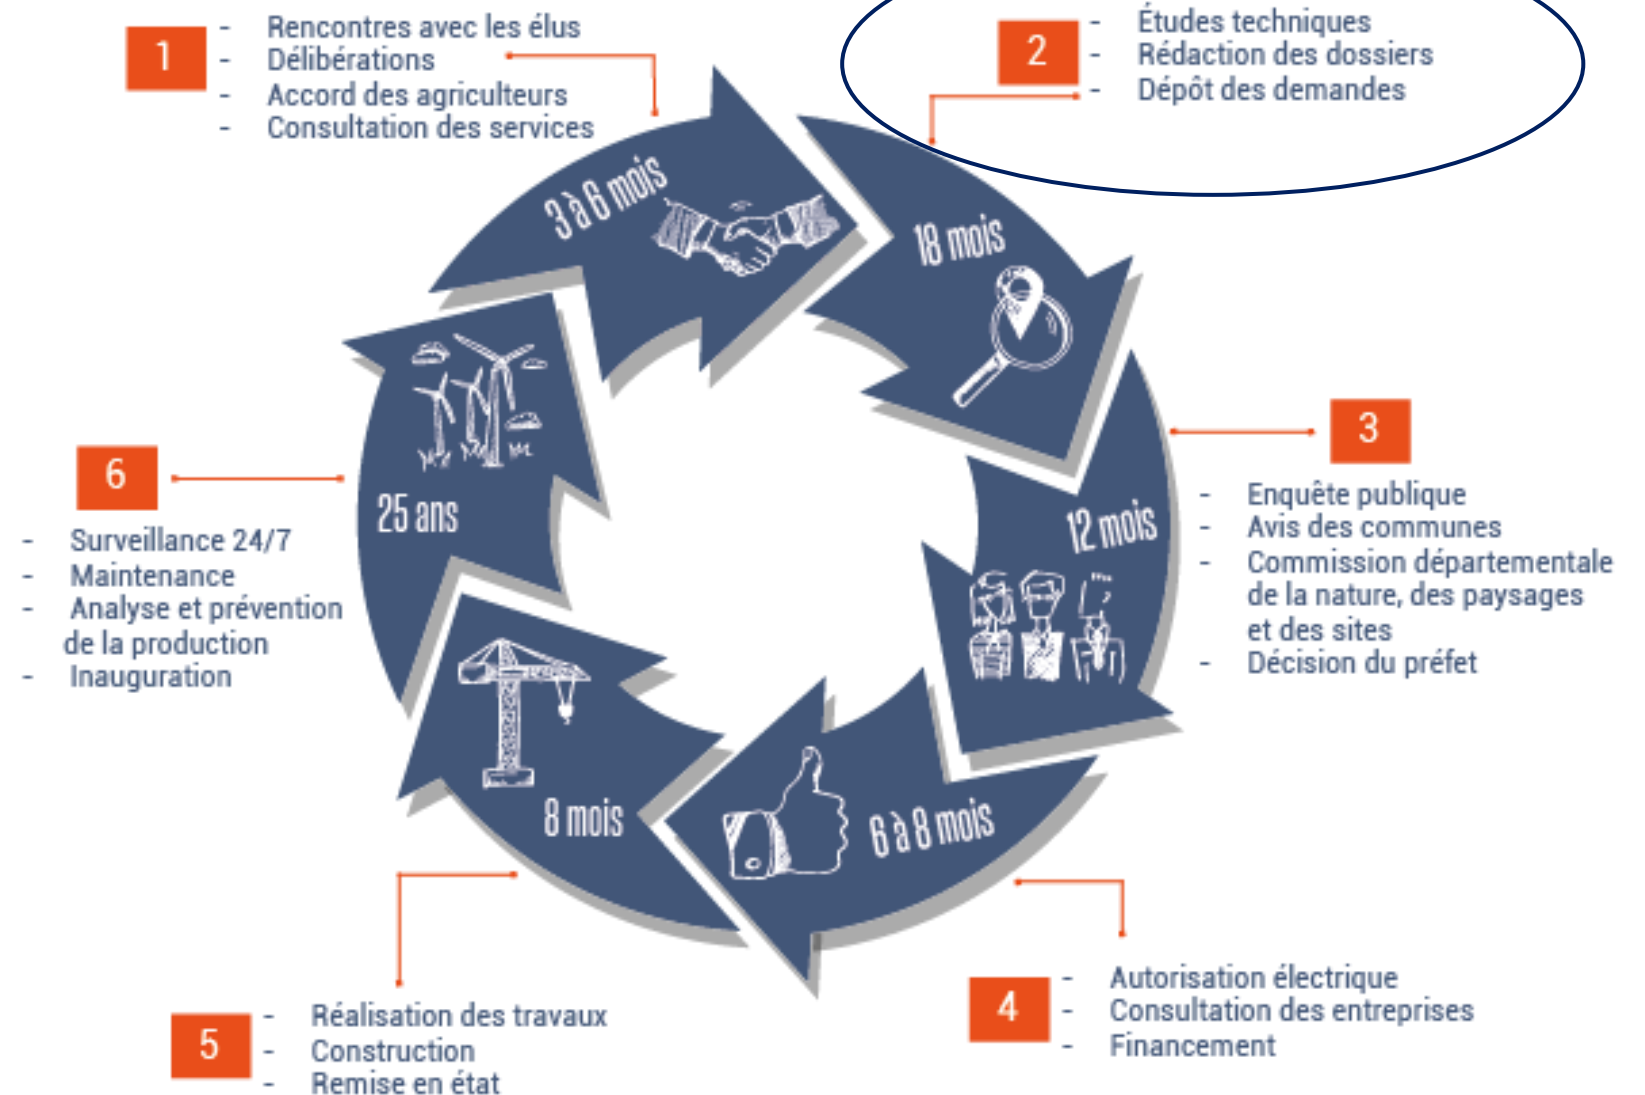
1
- Rencontres avec les élus
- Délibérations
- Accord des agriculteurs
- Consultation des services

2
- Études techniques
- Rédaction des dossiers
- Dépôt des demandes

3 à 6 mois

18 mois

3
- Enquête publique
- Avis des communes
- Commission départementale de la nature, des paysages et des sites
- Décision du préfet

12 mois

6 à 8 mois

4
- Autorisation électrique
- Consultation des entreprises
- Financement

8 mois

5
- Réalisation des travaux
- Construction
- Remise en état

25 ans

6
- Surveillance 24/7
- Maintenance
- Analyse et prévention de la production
- Inauguration